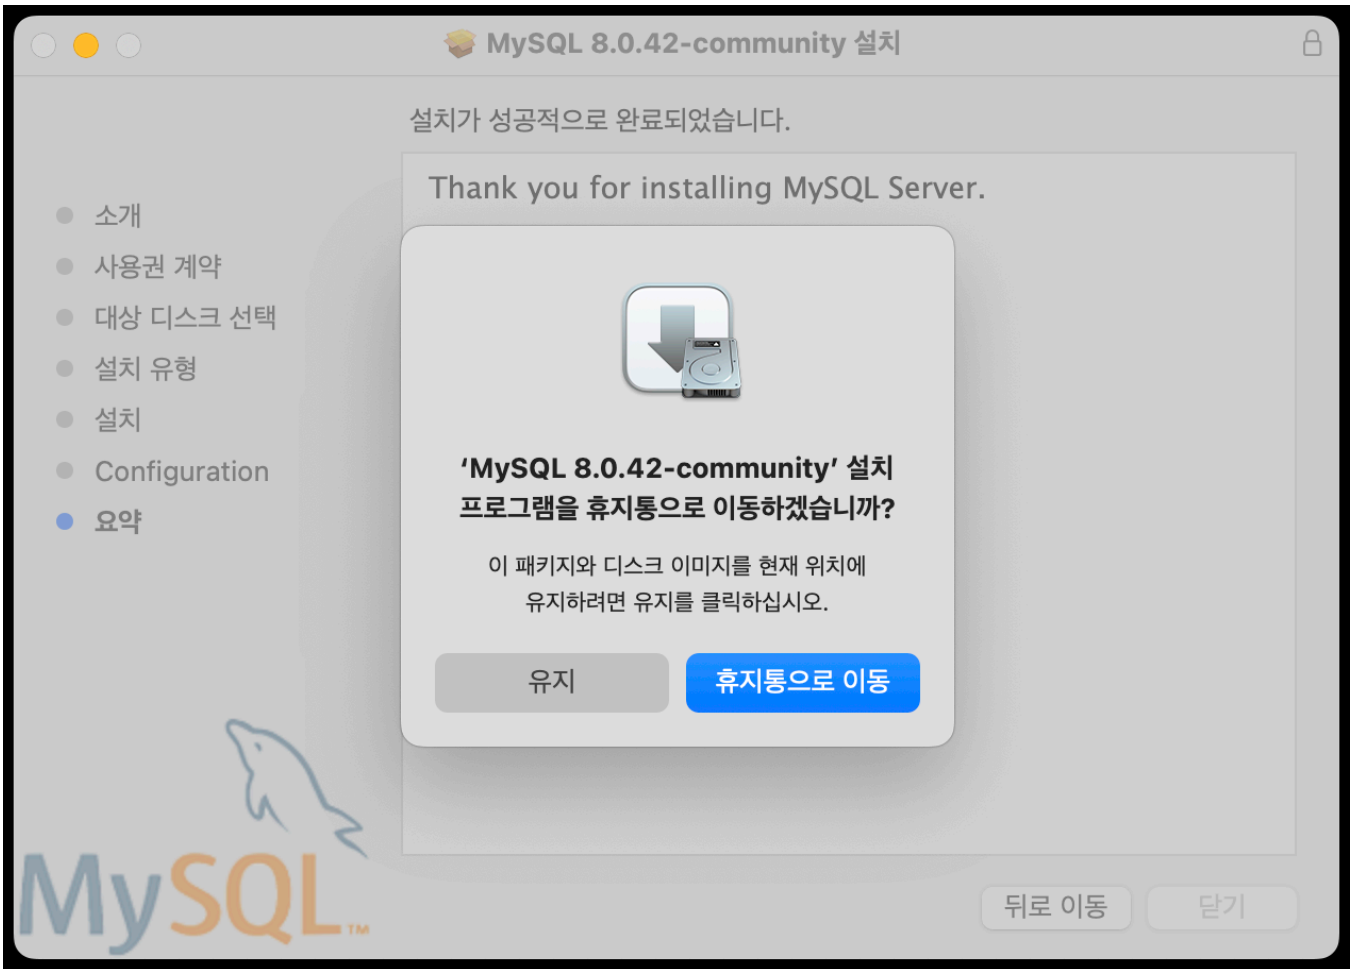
MySQL 8.0.42-community 설치

설치가 성공적으로 완료되었습니다.

소개
사용권 계약
대상 디스크 선택
설치 유형
설치
Configuration
요약

Thank you for installing MySQL Server.

'MySQL 8.0.42-community' 설치 프로그램을 휴지통으로 이동하겠습니까?

이 패키지와 디스크 이미지를 현재 위치에 유지하려면 유지를 클릭하십시오.

유지

휴지통으로 이동

MySQL™

뒤로 이동

닫기